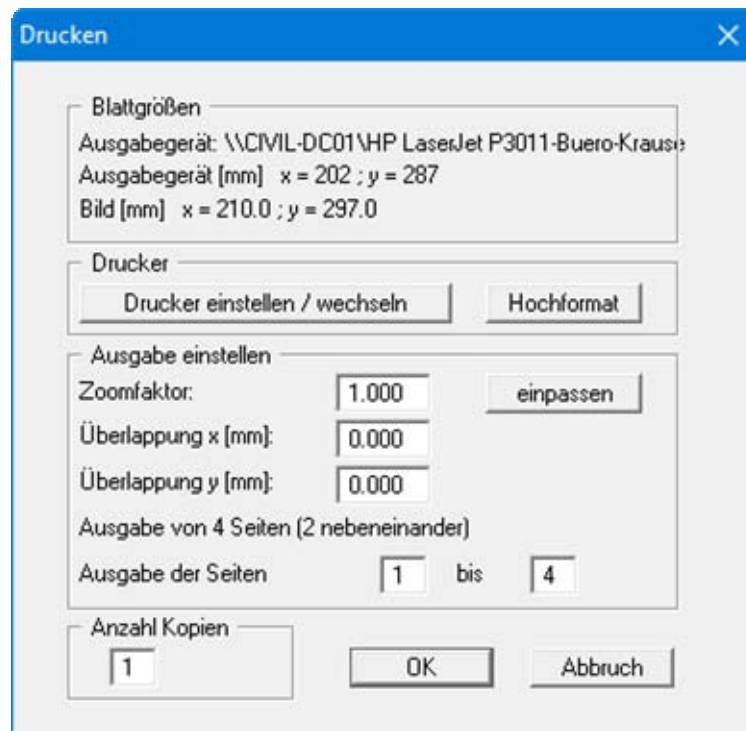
Drucken

Blattgrößen
Ausgabegerät: \\CIVIL-DC01\HP LaserJet P3011-Buero-Krause
Ausgabegerät [mm] x = 202 ; y = 287
Bild [mm] x = 210.0 ; y = 297.0

Drucker
Drucker einstellen / wechseln
Hochformat

Ausgabe einstellen
Zoomfaktor: 1.000
einpassen
Überlappung x [mm]: 0.000
Überlappung y [mm]: 0.000
Ausgabe von 4 Seiten (2 nebeneinander)
Ausgabe der Seiten 1 bis 4

Anzahl Kopien
1
OK
Abbruch